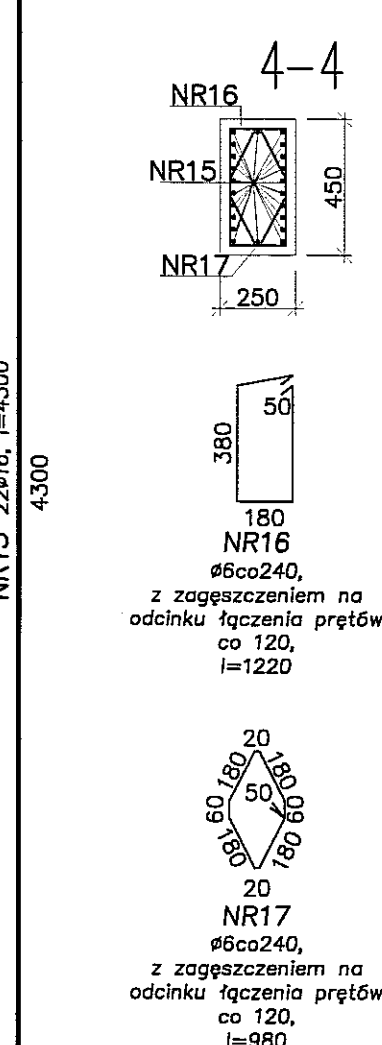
NR15 22ø16, l=4300
4300

4–4
NR16
NR15
NR17
450
250

50
380
180
NR16
ø6co240,
z zagęszczeniem na odcinku łączenia prętów co 120,
l=1220

20
180
180
50
60
60
180
180
20
NR17
ø6co240,
z zagęszczeniem na odcinku łączenia prętów co 120,
l=980